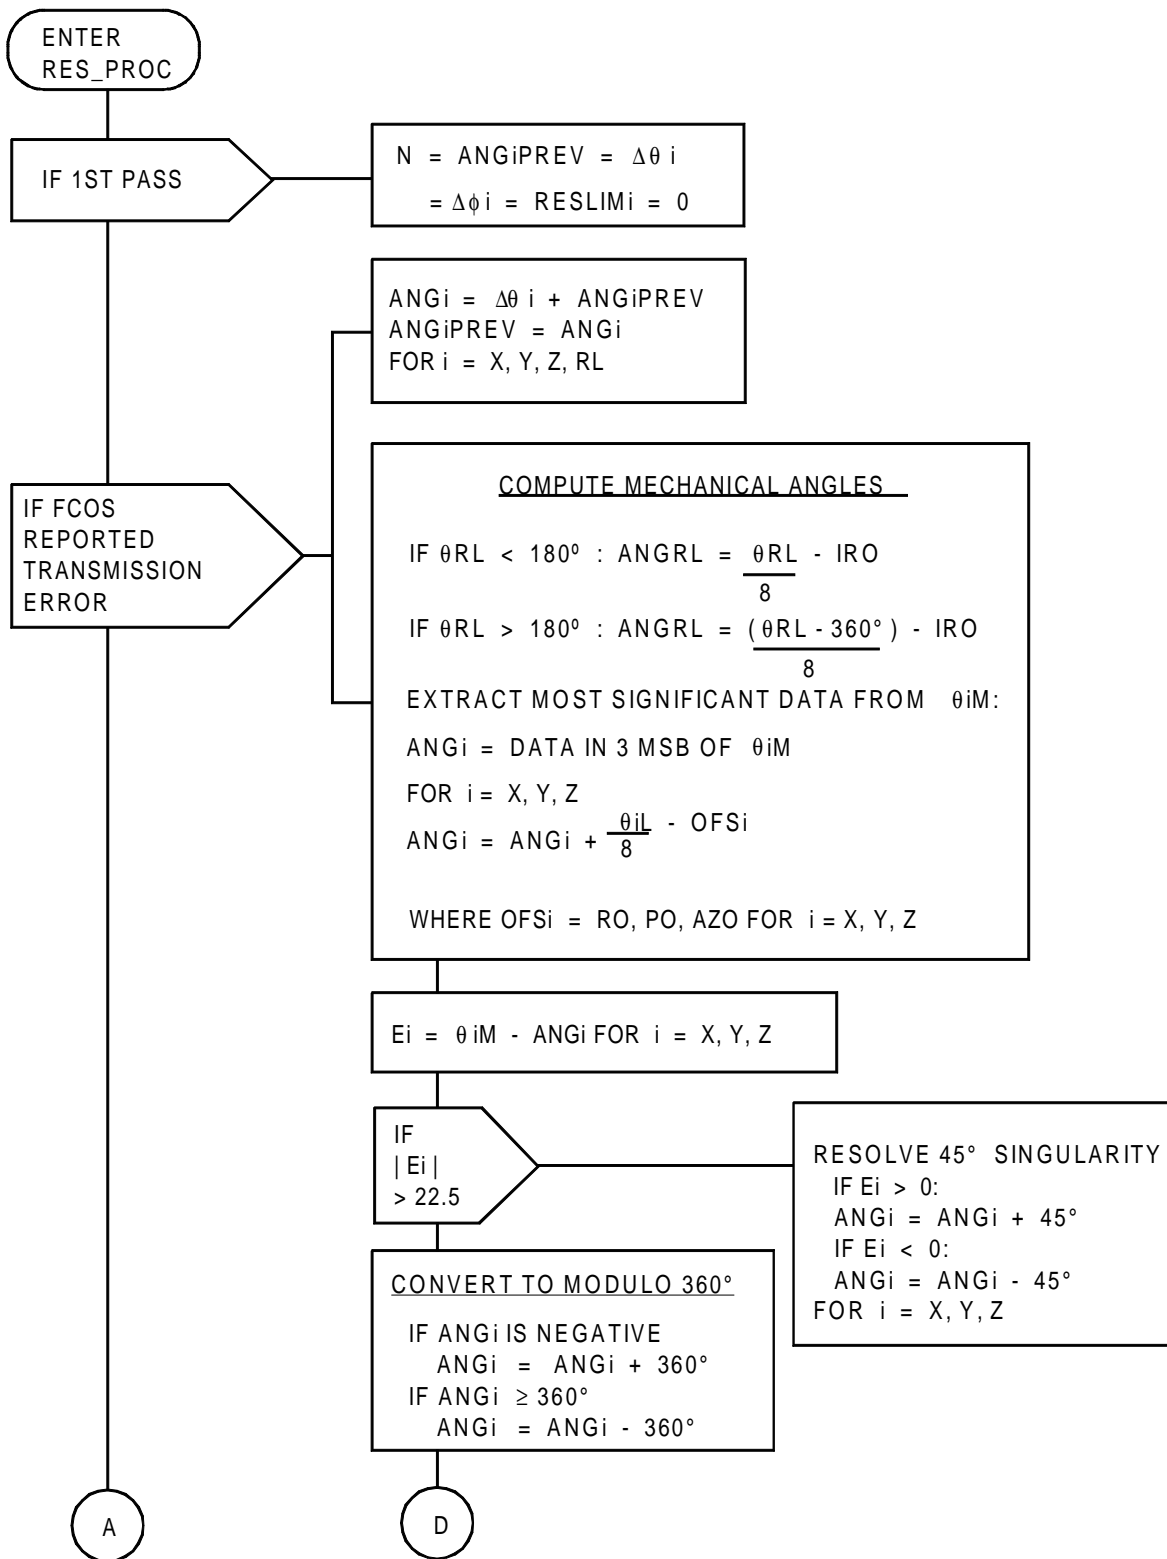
ENTER RES_PROC

IF 1ST PASS

N = ANGiPREV = $\Delta\theta$ i = $\Delta\phi$ i = RESLIMi = 0

ANGi = $\Delta\theta$ i + ANGiPREV
ANGiPREV = ANGi
FOR i = X, Y, Z, RL

IF FCOS REPORTED TRANSMISSION ERROR

COMPUTE MECHANICAL ANGLES

IF $\theta$RL < 180º : ANGRL = $\frac{\theta RL}{8}$ - IRO

IF $\theta$RL > 180º : ANGRL = $\frac{(\theta RL - 360°)}{8}$ - IRO

EXTRACT MOST SIGNIFICANT DATA FROM $\theta$iM:

ANGi = DATA IN 3 MSB OF $\theta$iM

FOR i = X, Y, Z

ANGi = ANGi + $\frac{\theta iL}{8}$ - OFSi

WHERE OFSi = RO, PO, AZO FOR i = X, Y, Z

Ei = $\theta$iM - ANGi FOR i = X, Y, Z

IF |Ei| > 22.5

RESOLVE 45° SINGULARITY
IF Ei > 0:
ANGi = ANGi + 45°
IF Ei < 0:
ANGi = ANGi - 45°
FOR i = X, Y, Z

CONVERT TO MODULO 360°

IF ANGi IS NEGATIVE
ANGi = ANGi + 360°
IF ANGi $\geq$ 360°
ANGi = ANGi - 360°

A

D